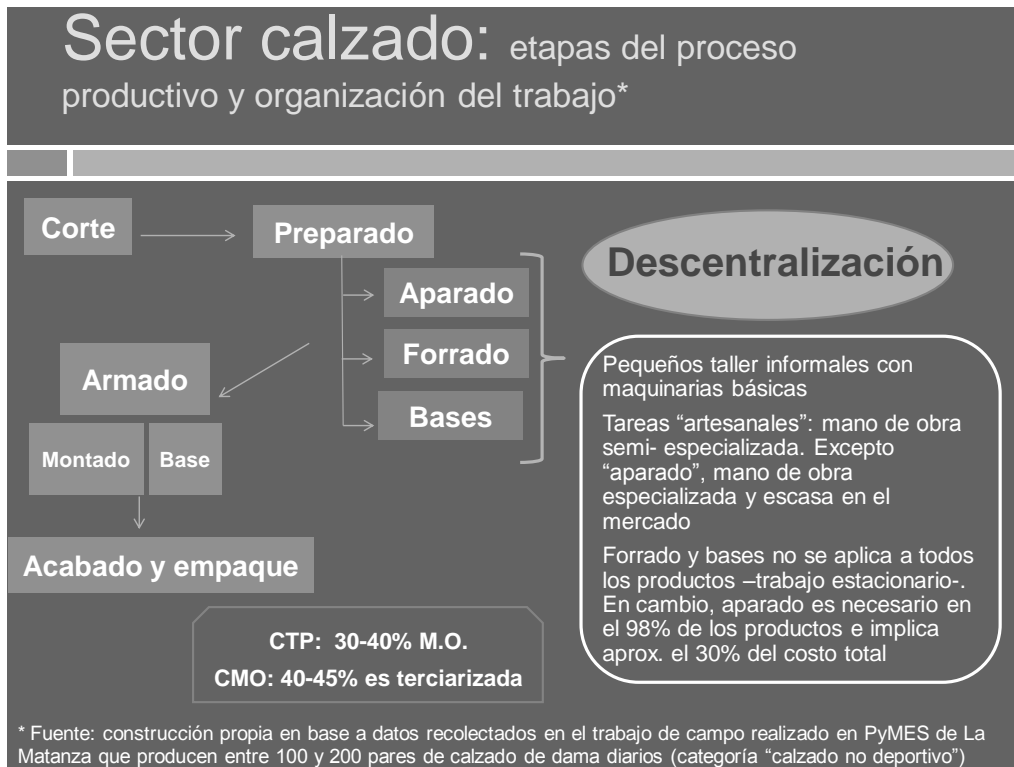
Sector calzado: etapas del proceso productivo y organización del trabajo*

Corte

Preparado

Aparado

Forrado

Bases

Armado

Montado

Base

Acabado y empaque

Descentralización

Pequeños taller informales con maquinarias básicas

Tareas “artesanales”: mano de obra semi- especializada. Excepto “aparado”, mano de obra especializada y escasa en el mercado

Forrado y bases no se aplica a todos los productos –trabajo estacionario-. En cambio, aparado es necesario en el 98% de los productos e implica aprox. el 30% del costo total

CTP: 30-40% M.O.

CMO: 40-45% es terciarizada

* Fuente: construcción propia en base a datos recolectados en el trabajo de campo realizado en PyMES de La Matanza que producen entre 100 y 200 pares de calzado de dama diarios (categoría “calzado no deportivo”)